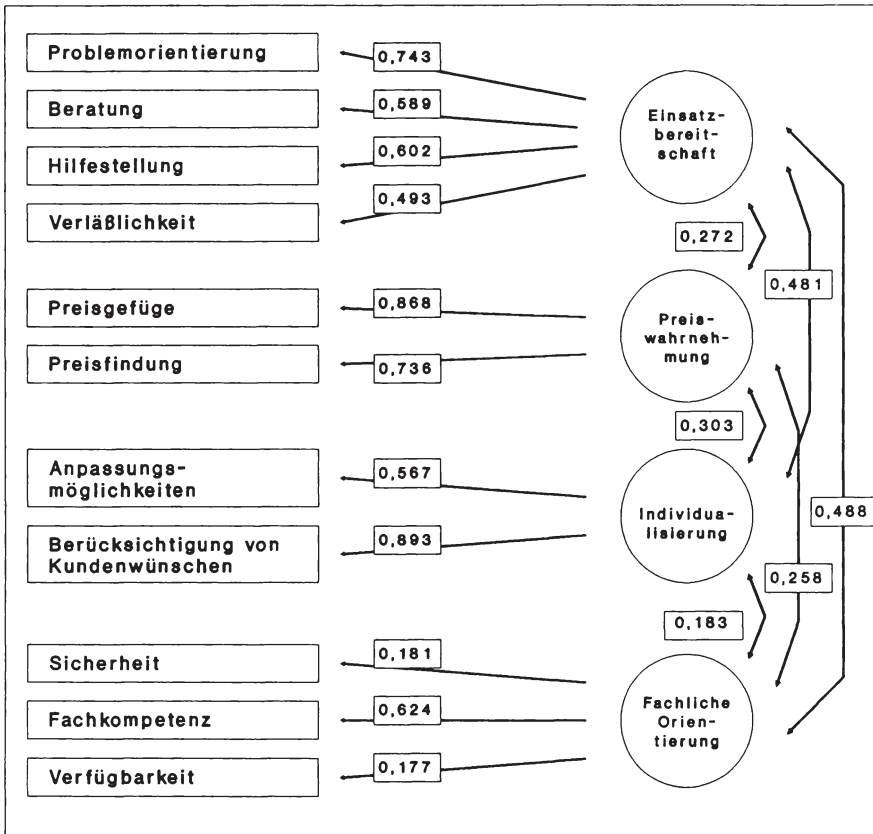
Problemorientierung
0,743
Beratung
0,589
Hilfestellung
0,602
Verläßlichkeit
0,493
Einsatzbereitschaft
0,272
0,481
Preisgefüge
0,868
Preisfindung
0,736
Preiswahrnehmung
0,303
Anpassungsmöglichkeiten
0,567
Berücksichtigung von Kundenwünschen
0,893
Individualisierung
0,488
0,258
0,183
Sicherheit
0,181
Fachkompetenz
0,624
Verfügbarkeit
0,177
Fachliche Orientierung